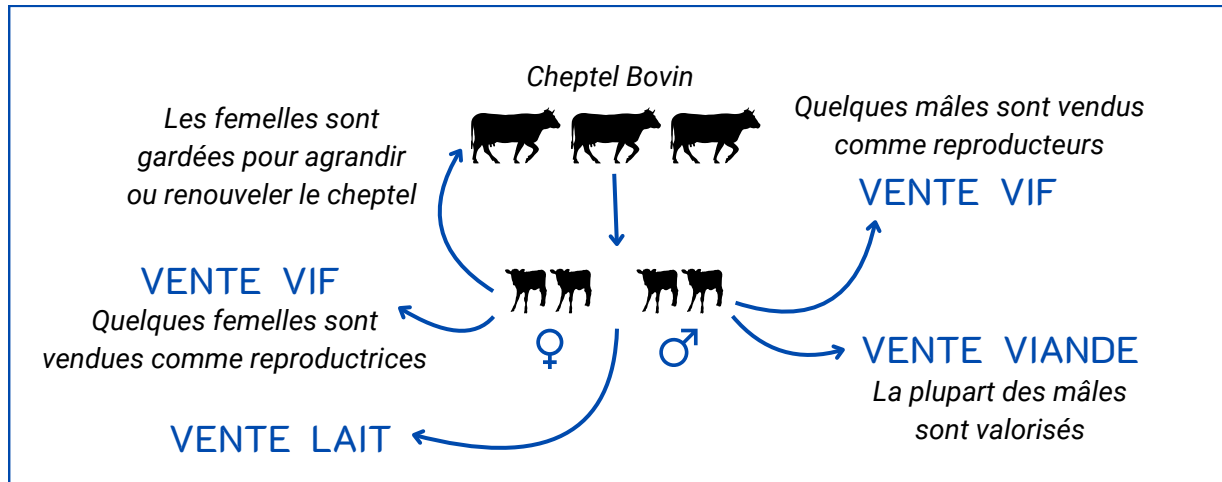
Cheptel Bovin

Les femelles sont gardées pour agrandir ou renouveler le cheptel

Quelques mâles sont vendus comme reproducteurs

VENTE VIF

VENTE VIF

Quelques femelles sont vendues comme reproductrices

♀ ♂

VENTE VIANDE

La plupart des mâles sont valorisés

VENTE LAIT